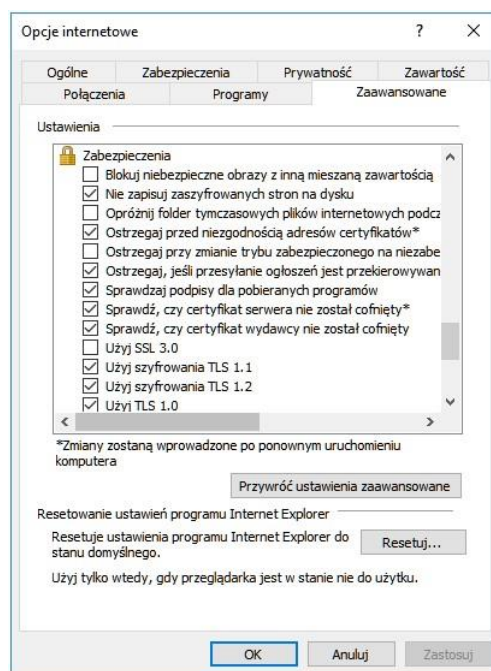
Opcje internetowe ? X

Ogólne | Zabezpieczenia | Prywatność | Zawartość
Połączenia | Programy | Zaawansowane

Ustawienia

Zabezpieczenia
Blokuj niebezpieczne obrazy z inną mieszaną zawartością
Nie zapisuj zaszyfrowanych stron na dysku
Opróżnij folder tymczasowych plików internetowych podcz
Ostrzegaj przed niezgodnością adresów certyfikatów*
Ostrzegaj przy zmianie trybu zabezpieczonego na niezabe
Ostrzegaj, jeśli przesyłanie ogłoszeń jest przekierowywan
Sprawdzaj podpisy dla pobieranych programów
Sprawdź, czy certyfikat serwera nie został cofnięty*
Sprawdź, czy certyfikat wydawcy nie został cofnięty
Użyj SSL 3.0
Użyj szyfrowania TLS 1.1
Użyj szyfrowania TLS 1.2
Użyj TLS 1.0

*Zmiany zostaną wprowadzone po ponownym uruchomieniu komputera

Przywróć ustawienia zaawansowane

Resetowanie ustawień programu Internet Explorer

Resetuje ustawienia programu Internet Explorer do stanu domyślnego.

Resetuj...

Użyj tylko wtedy, gdy przeglądarka jest w stanie nie do użytku.

OK Anuluj Zastosuj